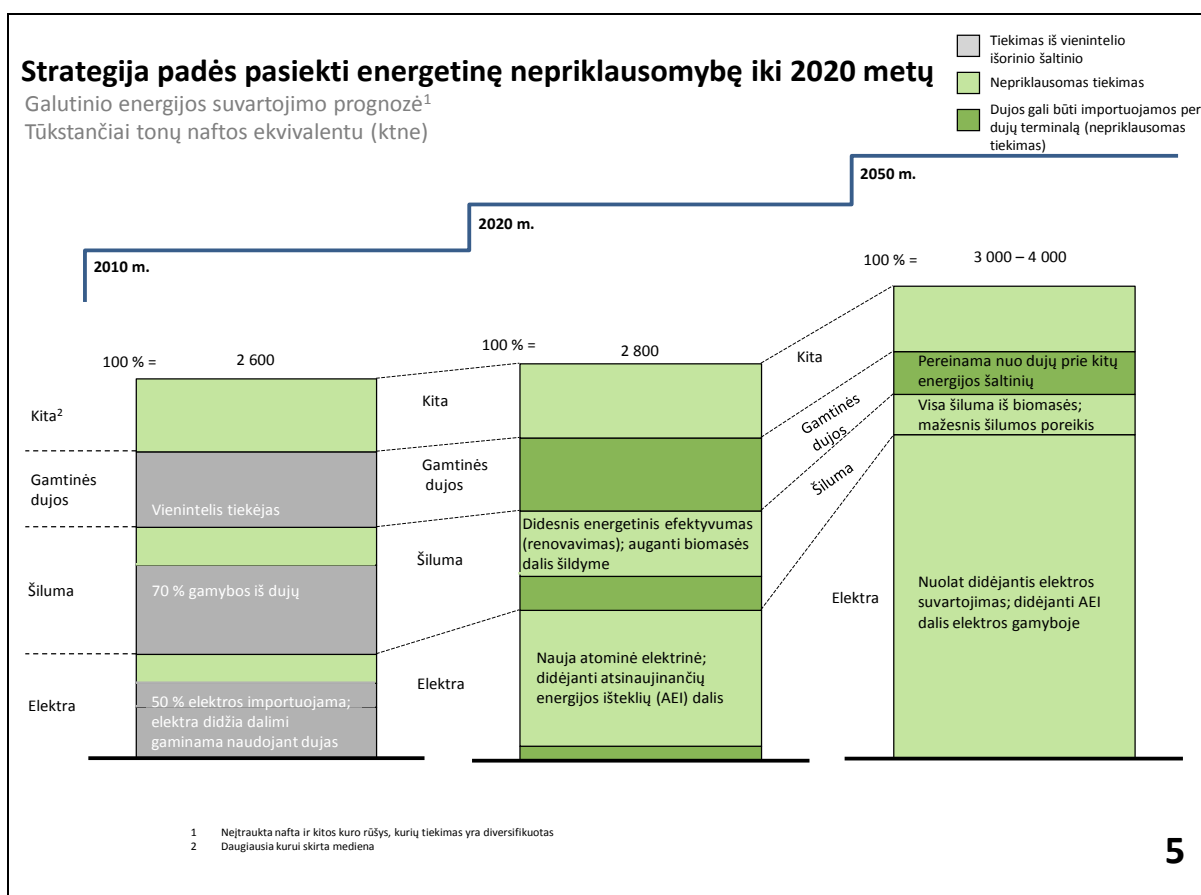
Strategija padės pasiekti energetinę nepriklausomybę iki 2020 metų

Galutinio energijos suvartojimo prognozė$^1$

Tūkstančiai tonų naftos ekvivalentu (ktne)

Tiekimas iš vienintelio išorinio šaltinio

Nepriklausomas tiekimas

Dujos gali būti importuojamos per dujų terminalą (nepriklausomas tiekimas)

2010 m.

2020 m.

2050 m.

100 % = 2 600

Kita$^2$

Gamtinės dujos

Vienintelis tiekėjas

Šiluma

70 % gamybos iš dujų

Elektra

50 % elektros importuojama; elektra didžia dalimi gaminama naudojant dujas

100 % = 2 800

Kita

Gamtinės dujos

Didesnis energetinis efektyvumas (renovavimas); auganti biomasės dalis šildyme

Šiluma

Elektra

Nauja atominė elektrinė; didėjanti atsinaujinančių energijos išteklių (AEI) dalis

100 % = 3 000 – 4 000

Kita

Gamtinės dujos

Šiluma

Elektra

Pereinama nuo dujų prie kitų energijos šaltinių

Visa šiluma iš biomasės; mažesnis šilumos poreikis

Nuolat didėjantis elektros suvartojimas; didėjanti AEI dalis elektros gamyboje

1 Neįtraukta nafta ir kitos kuro rūšys, kurių tiekimas yra diversifikuotas

2 Daugiausia kurui skirta mediena

5